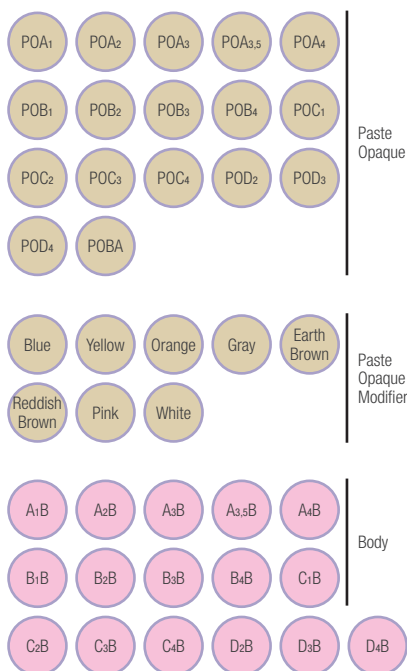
POA$_1$ POA$_2$ POA$_3$ POA$_{3,5}$ POA$_4$
POB$_1$ POB$_2$ POB$_3$ POB$_4$ POC$_1$
POC$_2$ POC$_3$ POC$_4$ POD$_2$ POD$_3$
POD$_4$ POBA

Paste Opaque

Blue Yellow Orange Gray Earth Brown
Reddish Brown Pink White

Paste Opaque Modifier

A$_1$B A$_2$B A$_3$B A$_{3,5}$B A$_4$B
B$_1$B B$_2$B B$_3$B B$_4$B C$_1$B
C$_2$B C$_3$B C$_4$B D$_2$B D$_3$B D$_4$B

Body